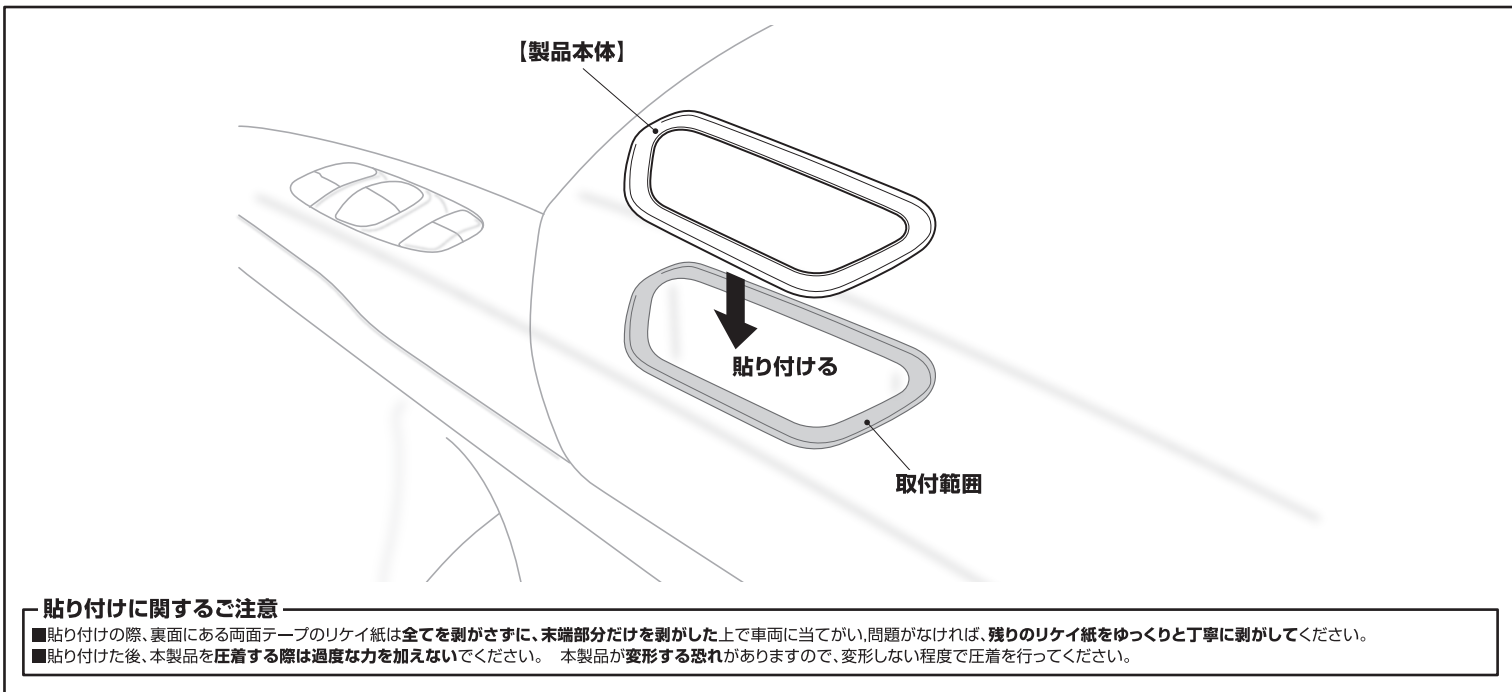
【製品本体】

貼り付ける

取付範囲

貼り付けに関するご注意

■貼り付けの際、裏面にある両面テープのリケイ紙は全てを剥がさずに、末端部分だけを剥がした上で車両に当てがい,問題がなければ、残りのリケイ紙をゆっくりと丁寧に剥がしてください。
■貼り付けた後、本製品を圧着する際は過度な力を加えないでください。 本製品が変形する恐れがありますので、変形しない程度で圧着を行ってください。